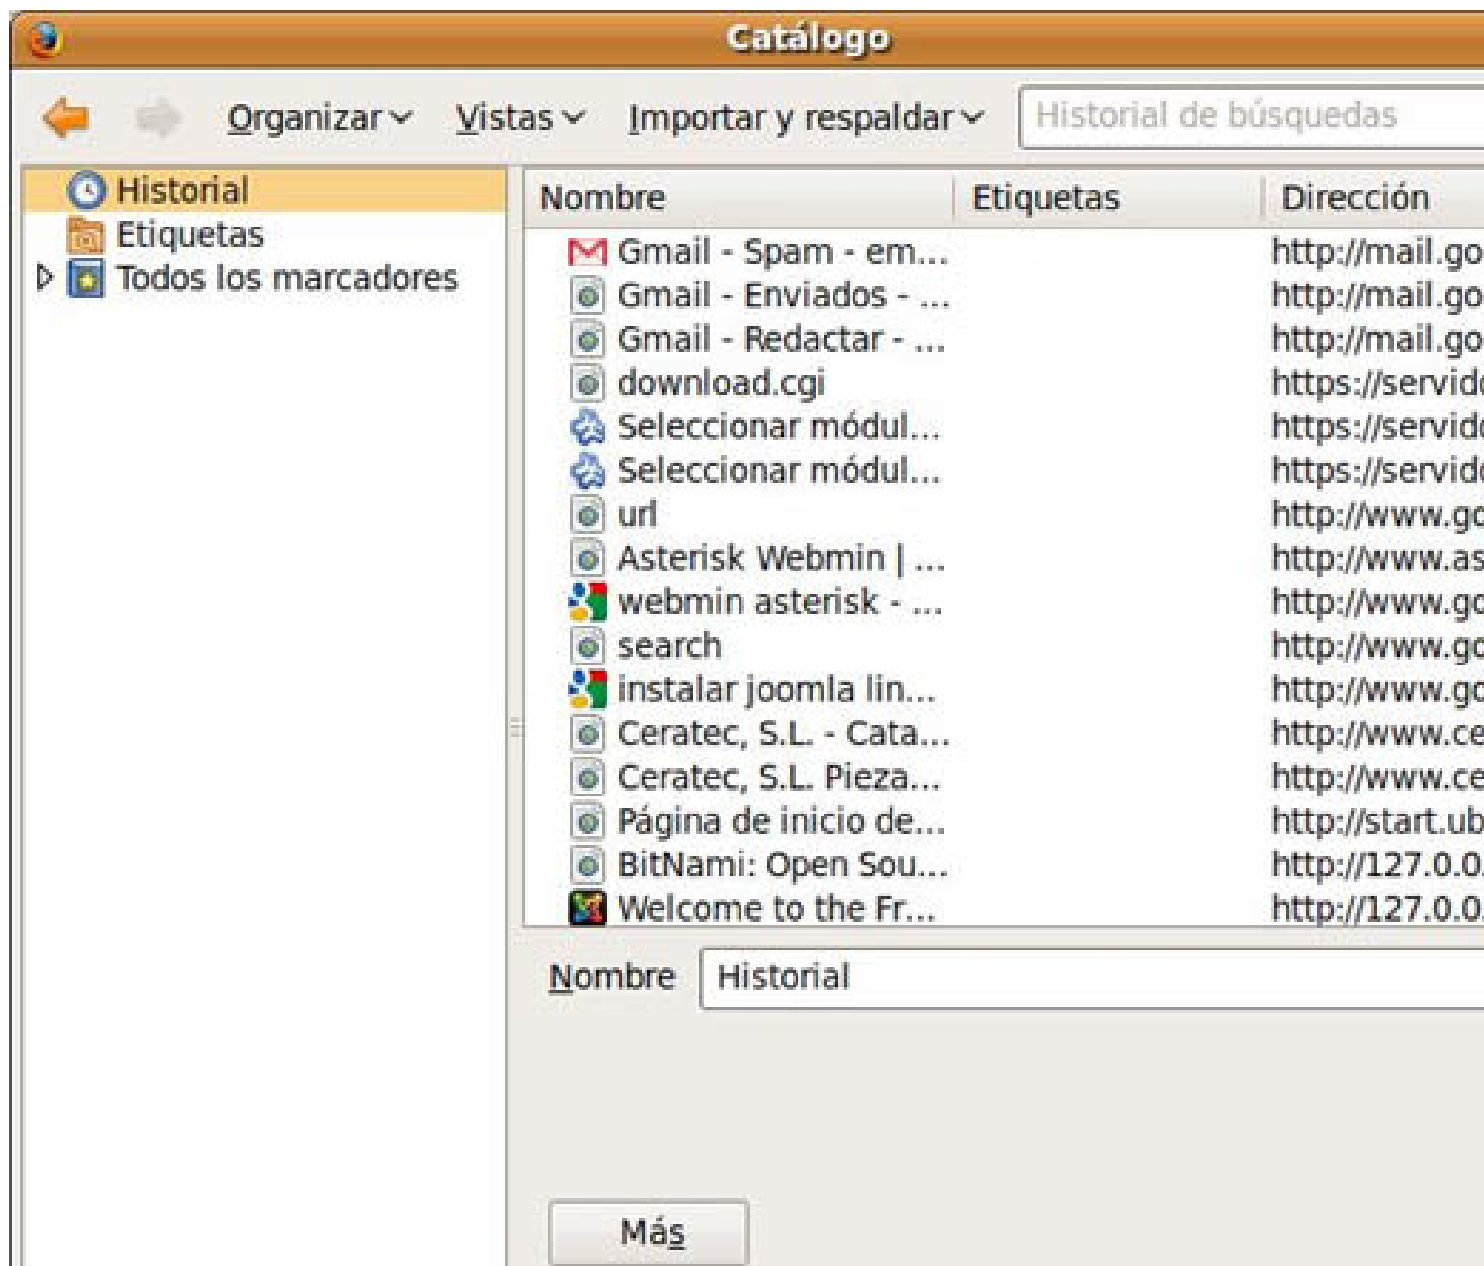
Catálogo

Organizar Vistas Importar y respaldar Historial de búsquedas

Historial
Etiquetas
Todos los marcadores

| Nombre | Etiquetas | Dirección |
|---|---|---|
| Gmail - Spam - em... | | http://mail.go |
| Gmail - Enviados - ... | | http://mail.go |
| Gmail - Redactar - ... | | http://mail.go |
| download.cgi | | https://servid |
| Seleccionar módul... | | https://servid |
| Seleccionar módul... | | https://servid |
| url | | http://www.go |
| Asterisk Webmin \| ... | | http://www.as |
| webmin asterisk - ... | | http://www.go |
| search | | http://www.go |
| instalar joomla lin... | | http://www.go |
| Ceratec, S.L. - Cata... | | http://www.ce |
| Ceratec, S.L. Pieza... | | http://www.ce |
| Página de inicio de... | | http://start.ub |
| BitNami: Open Sou... | | http://127.0.0. |
| Welcome to the Fr... | | http://127.0.0. |

Nombre Historial

Más